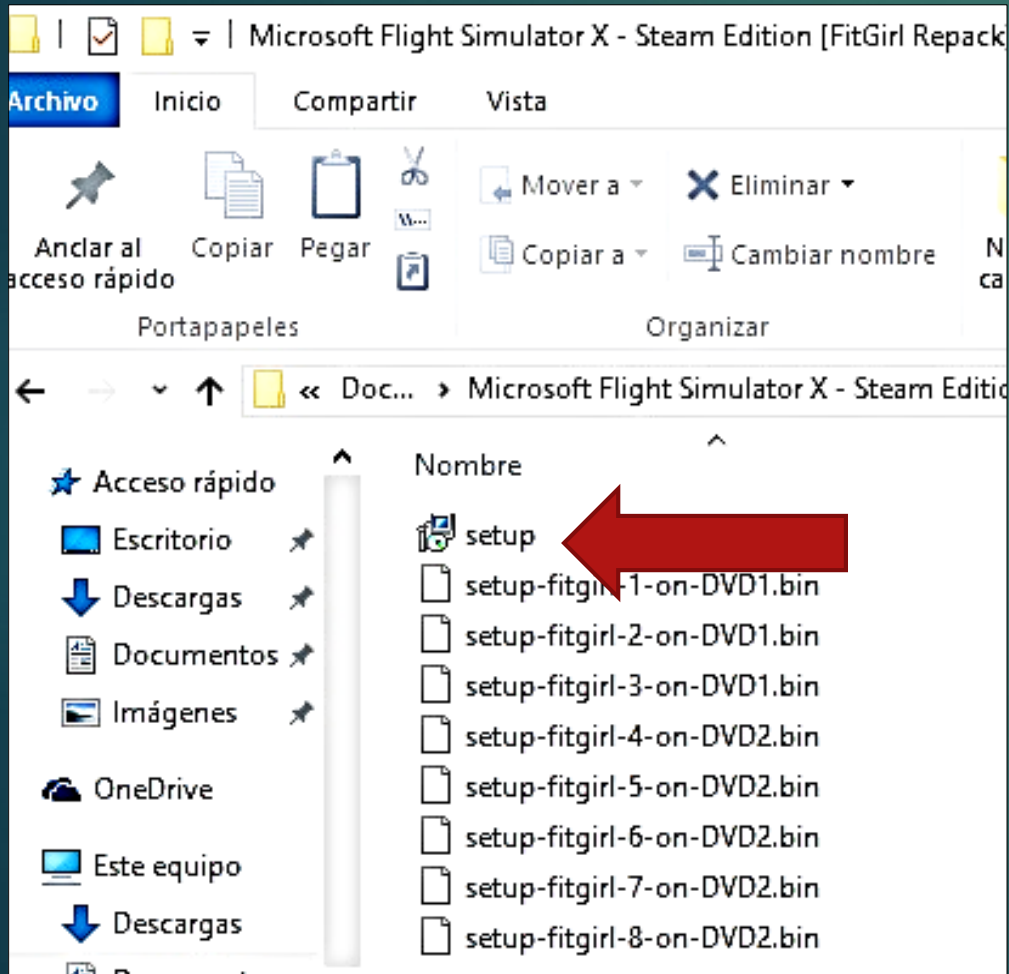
Microsoft Flight Simulator X - Steam Edition [FitGirl Repack

Archivo Inicio Compartir Vista

Anclar al acceso rápido
Copiar
Pegar
Portapapeles

Mover a
Copiar a
Eliminar
Cambiar nombre
Organizar

N
ca

« Doc... › Microsoft Flight Simulator X - Steam Editic

Acceso rápido
Escritorio
Descargas
Documentos
Imágenes
OneDrive
Este equipo
Descargas

Nombre
setup
setup-fitgirl-1-on-DVD1.bin
setup-fitgirl-2-on-DVD1.bin
setup-fitgirl-3-on-DVD1.bin
setup-fitgirl-4-on-DVD2.bin
setup-fitgirl-5-on-DVD2.bin
setup-fitgirl-6-on-DVD2.bin
setup-fitgirl-7-on-DVD2.bin
setup-fitgirl-8-on-DVD2.bin